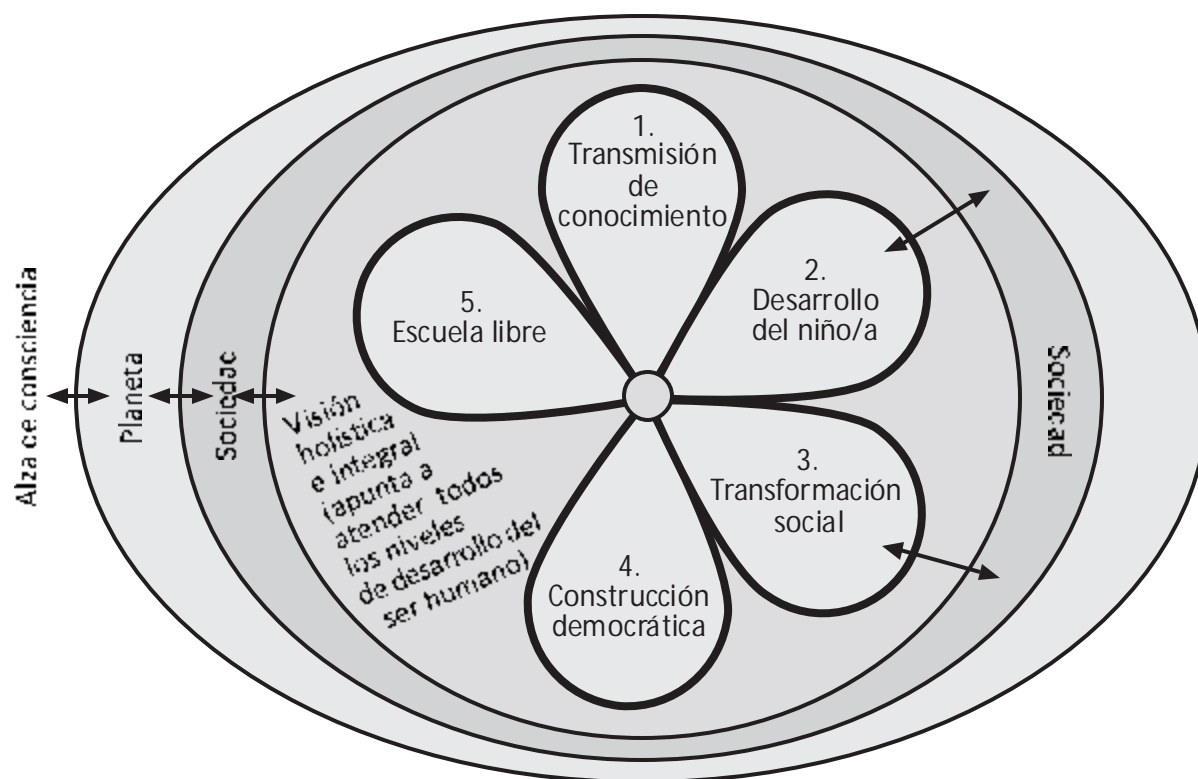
Alza ce consciencia

Planeta

Sociedac

Visión holística e integral (apunta a atender todos los niveles de desarrollo del ser humano)

1. Transmisión de conocimiento

2. Desarrollo del niño/a

3. Transformación social

4. Construcción democrática

5. Escuela libre

Sociecad